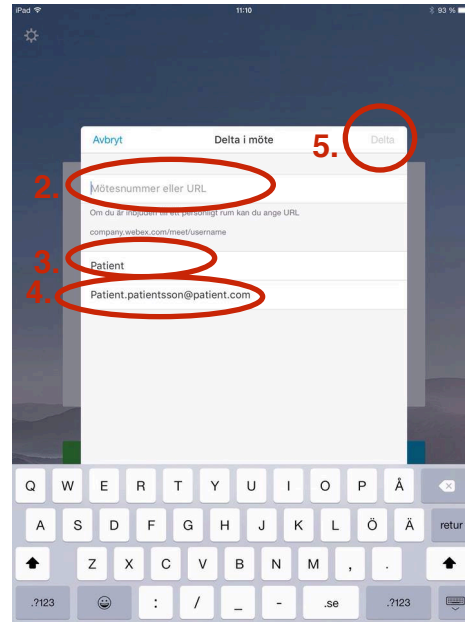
iPad 11:10 93 %

Avbryt
Delta i möte
5.
Delta

2.
Mötesnummer eller URL
Om du är inbjuden till ett personligt rum kan du ange URL
company.webex.com/meet/username

3.
Patient

4.
Patient.patientsson@patient.com

Q W E R T Y U I O P Å
A S D F G H J K L Ö Ä retur
Z X C V B N M , .
.?123 : / _ - .se .?123